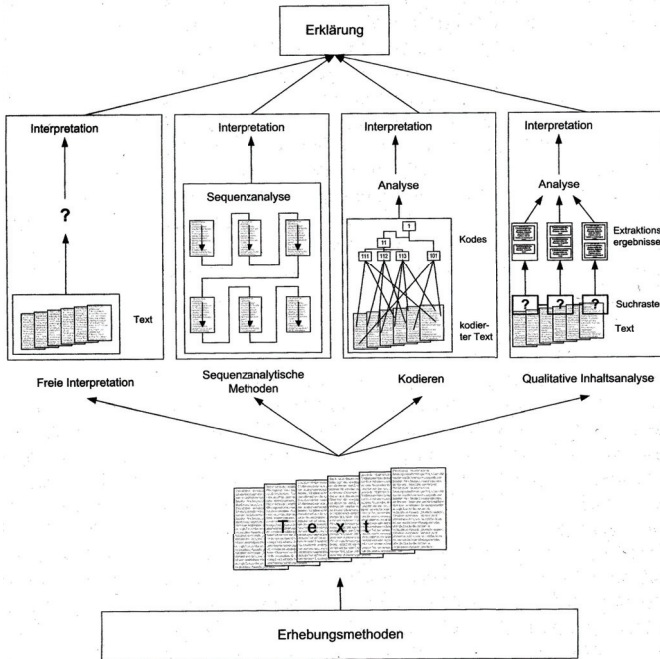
Erklärung

Interpretation

?

Text

Interpretation

Sequenzanalyse

Interpretation

Analyse

1

11

111

112

113

101

Kodes

kodierter Text

Interpretation

Analyse

Extraktionsergebnisse

?

?

?

Suchraste

Text

Freie Interpretation

Sequenzanalytische Methoden

Kodieren

Qualitative Inhaltsanalyse

T e x t

Erhebungsmethoden